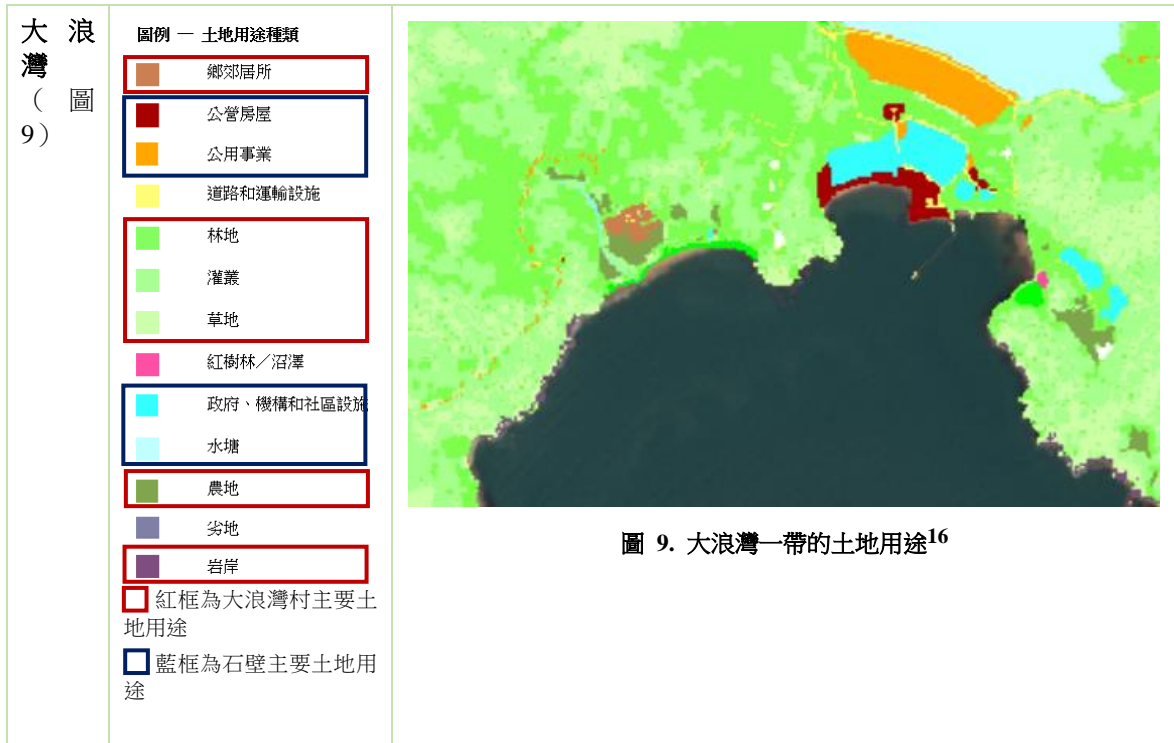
| 大浪灣（圖9） | 圖例 — 土地用途種類<br>鄉郊居所<br>公營房屋<br>公用事業<br>道路和運輸設施<br>林地<br>灌叢<br>草地<br>紅樹林／沼澤<br>政府、機構和社區設施<br>水塘<br>農地<br>劣地<br>岩岸<br>紅框為大浪灣村主要土地用途<br>藍框為石壁主要土地用途 | 圖 9. 大浪灣一帶的土地用途$^{16}$ |
|---|---|---|